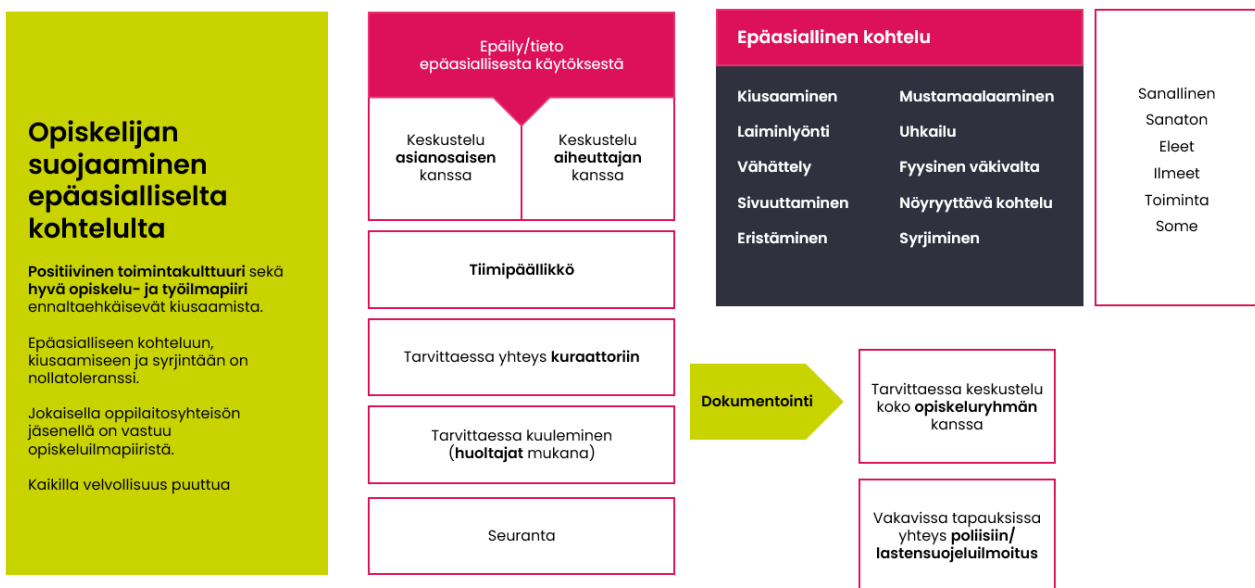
Opiskelijan suojaaminen epäasialliselta kohtelulta

Positiivinen toimintakulttuuri sekä hyvä opiskelu- ja työilmapiiri ennaltaehkäisevät kiusaamista.

Epäasialliseen kohteluun, kiusaamiseen ja syrjintään on nollatoleranssi.

Jokaisella oppilaitosyhteisön jäsenellä on vastuu opiskeluilmapiiristä.

Kaikilla velvollisuus puuttua

Epäily/tieto epäasiallisesta käytöksestä

Keskustelu asianosaisen kanssa

Keskustelu aiheuttajan kanssa

Tiimipäällikkö

Tarvittaessa yhteys kuraattoriin

Tarvittaessa kuuleminen (huoltajat mukana)

Seuranta

Dokumentointi

Tarvittaessa keskustelu koko opiskeluryhmän kanssa

Vakavissa tapauksissa yhteys poliisiin/ lastensuojeluilmoitus

Epäasiallinen kohtelu

Kiusaaminen
Laiminlyönti
Vähättely
Sivuuttaminen
Eristäminen

Mustamaalaaminen
Uhkailu
Fyysinen väkivalta
Nöyryyttävä kohtelu
Syrjiminen

Sanallinen
Sanaton
Eleet
Ilmeet
Toiminta
Some